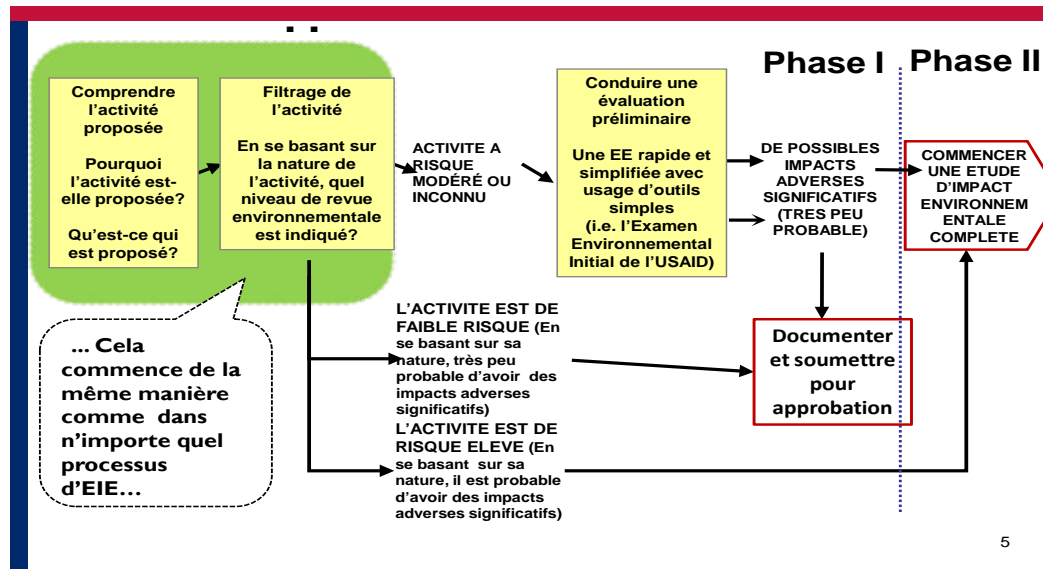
Phase I

Phase II

Comprendre l'activité proposée

Pourquoi l'activité est-elle proposée?

Qu'est-ce qui est proposé?

Filtrage de l'activité

En se basant sur la nature de l'activité, quel niveau de revue environnementale est indiqué?

ACTIVITE A RISQUE MODÉRÉ OU INCONNU

Conduire une évaluation préliminaire

Une EE rapide et simplifiée avec usage d'outils simples (i.e. l'Examen Environnemental Initial de l'USAID)

DE POSSIBLES IMPACTS ADVERSES SIGNIFICATIFS (TRES PEU PROBABLE)

COMMENCER UNE ETUDE D'IMPACT ENVIRONNEMENTALE COMPLETE

... Cela commence de la même manière comme dans n'importe quel processus d'EIE...

L'ACTIVITE EST DE FAIBLE RISQUE (En se basant sur sa nature, très peu probable d'avoir des impacts adverses significatifs)

Documenter et soumettre pour approbation

L'ACTIVITE EST DE RISQUE ELEVE (En se basant sur sa nature, il est probable d'avoir des impacts adverses significatifs)

5